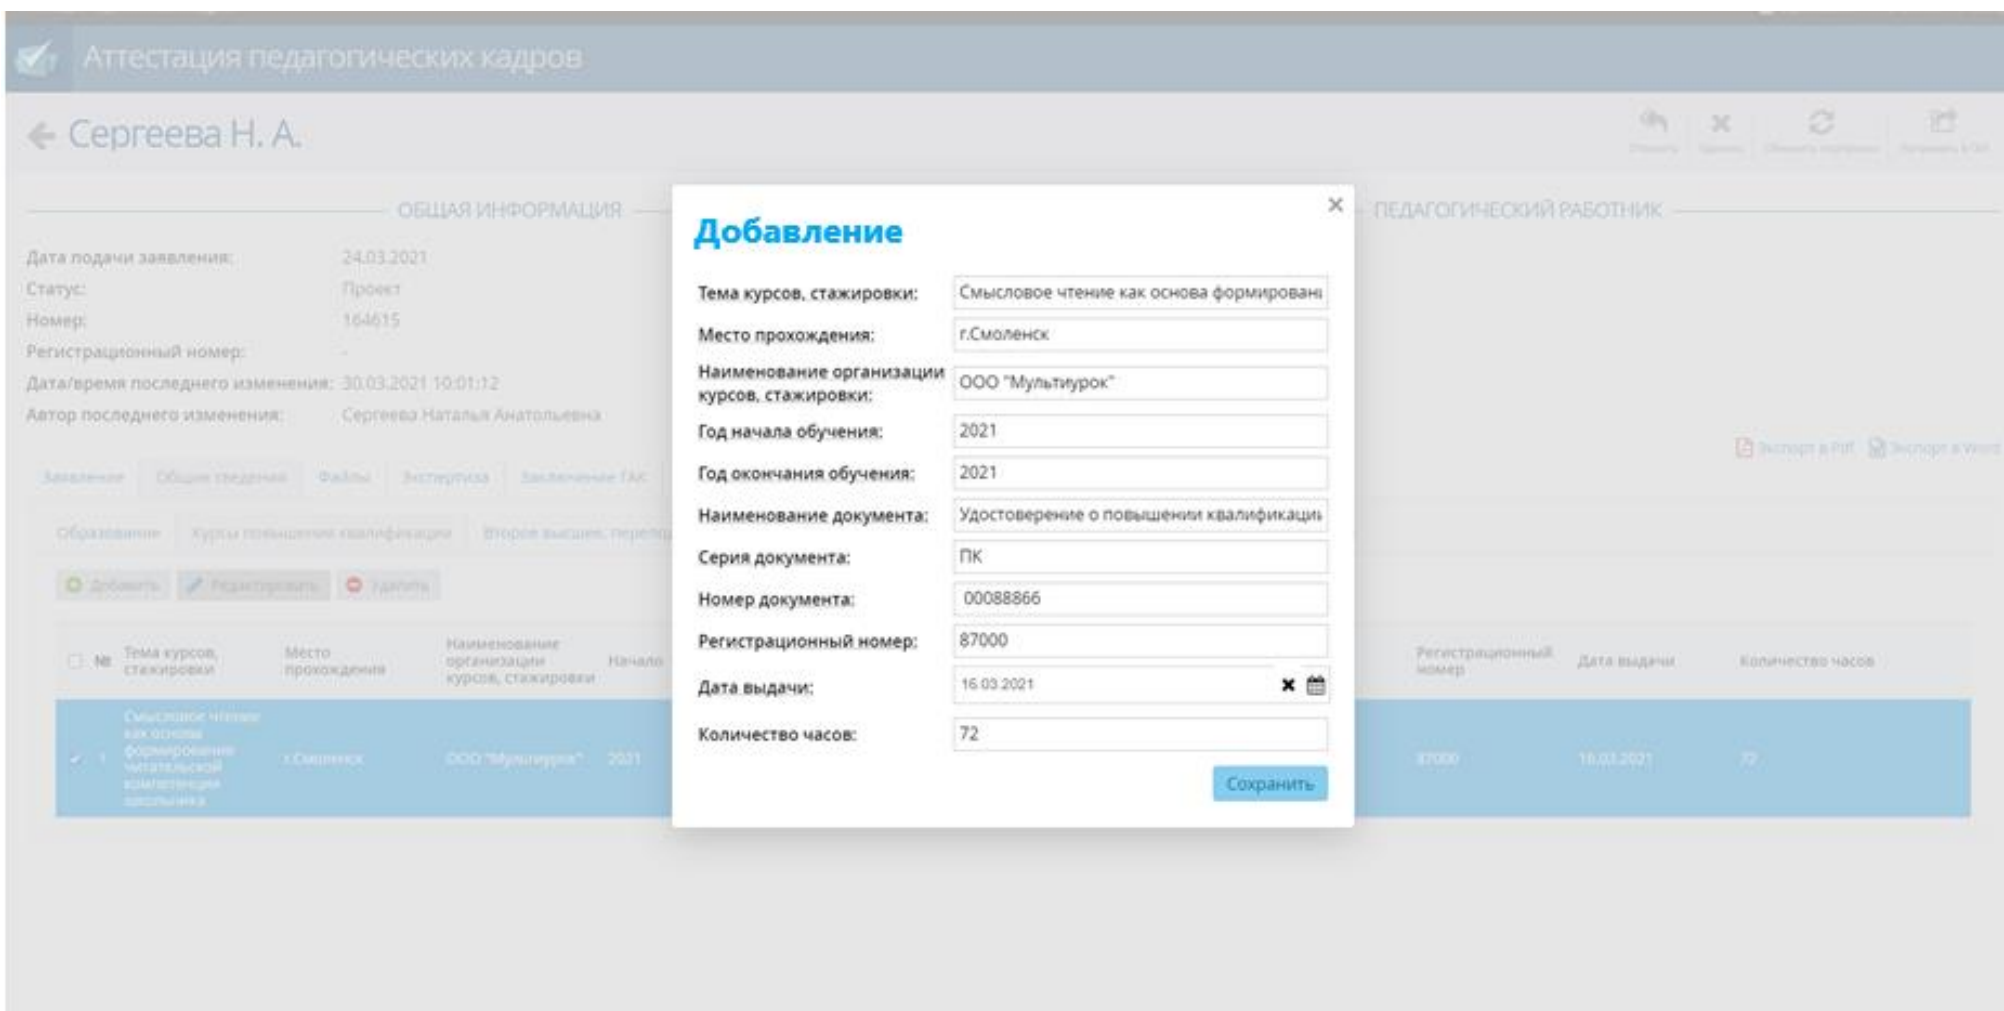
Аттестация педагогических кадров

Сергеева Н. А.

ОБЩАЯ ИНФОРМАЦИЯ

ПЕДАГОГИЧЕСКИЙ РАБОТНИК

Дата подачи заявления: 24.03.2021
Статус: Проект
Номер: 164615
Регистрационный номер: -
Дата/время последнего изменения: 30.03.2021 10:01:12
Автор последнего изменения: Сергеева Наталья Анатольевна

Экспорт в Pdf Экспорт в Word

Заявление Общие сведения Файлы Экспертиза Заключение ГАК

Образование Курсы повышения квалификации Второе высшее, перепо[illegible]

Добавить Редактировать Удалить

| № | Тема курсов, стажировки | Место прохождения | Наименование организации курсов, стажировки | Начало | Регистрационный номер | Дата выдачи | Количество часов |
|---|---|---|---|---|---|---|---|
| 1 | Смысловое чтение как основа формирования читательской компетенции школьника | г.Смоленск | ООО "Мультиурок" | 2021 | 87000 | 16.03.2021 | 72 |

×

Добавление

Тема курсов, стажировки: Смысловое чтение как основа формировани
Место прохождения: г.Смоленск
Наименование организации курсов, стажировки: ООО "Мультиурок"
Год начала обучения: 2021
Год окончания обучения: 2021
Наименование документа: Удостоверение о повышении квалификаци
Серия документа: ПК
Номер документа: 00088866
Регистрационный номер: 87000
Дата выдачи: 16.03.2021
Количество часов: 72

Сохранить